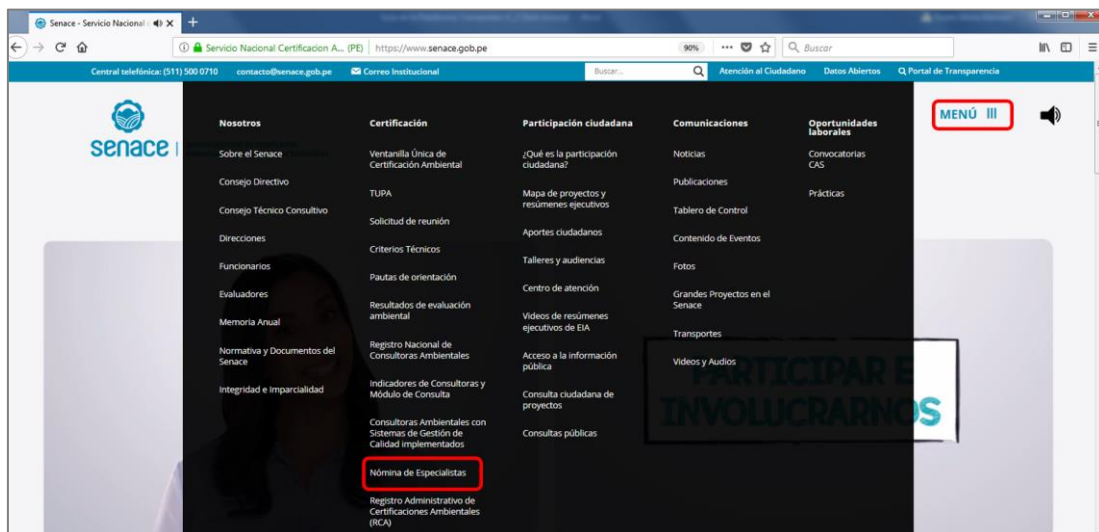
Senace - Servicio Nacional

Servicio Nacional Certificacion A... (PE) https://www.senace.gob.pe 90% Buscar

Central telefónica: (511) 500 0710 contacto@senace.gob.pe Correo Institucional Buscar... Atención al Ciudadano Datos Abiertos Portal de Transparencia

senace

MENÚ

Nosotros
Sobre el Senace
Consejo Directivo
Consejo Técnico Consultivo
Direcciones
Funcionarios
Evaluadores
Memoria Anual
Normativa y Documentos del Senace
Integridad e Imparcialidad

Certificación
Ventanilla Única de Certificación Ambiental
TUPA
Solicitud de reunión
Criterios Técnicos
Pautas de orientación
Resultados de evaluación ambiental
Registro Nacional de Consultoras Ambientales
Indicadores de Consultoras y Módulo de Consulta
Consultoras Ambientales con Sistemas de Gestión de Calidad implementados
Nómina de Especialistas
Registro Administrativo de Certificaciones Ambientales (RCA)

Participación ciudadana
¿Qué es la participación ciudadana?
Mapa de proyectos y resúmenes ejecutivos
Aportes ciudadanos
Talleres y audiencias
Centro de atención
Videos de resúmenes ejecutivos de EIA
Acceso a la información pública
Consulta ciudadana de proyectos
Consultas públicas

Comunicaciones
Noticias
Publicaciones
Tablero de Control
Contenido de Eventos
Fotos
Grandes Proyectos en el Senace
Transportes
Videos y Audios

Oportunidades laborales
Convocatorias CAS
Prácticas

PARTICIPAR E INVOLUCRARNOS